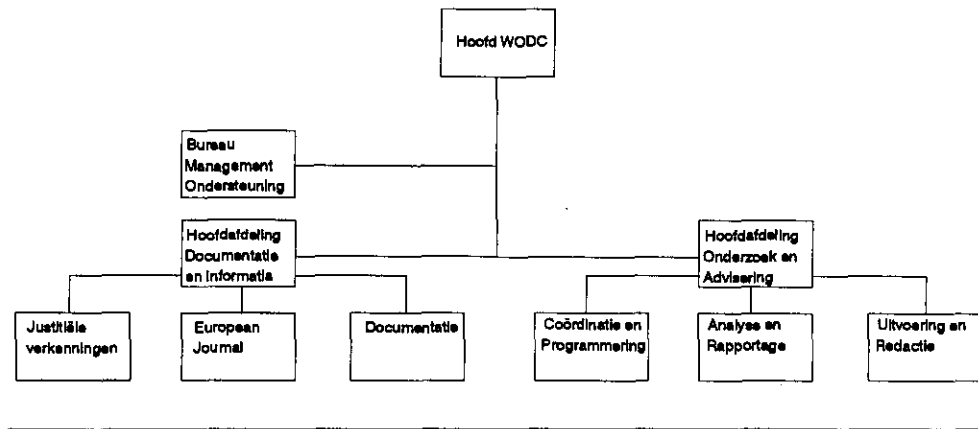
Hoofd WODC

Bureau Management Ondersteuning

Hoofdafdeling Documentatie en Informatie

Hoofdafdeling Onderzoek en Advisering

Justitiële verkenningen

European Journal

Documentatie

Coördinatie en Programmering

Analyse en Rapportage

Uitvoering en Redactie